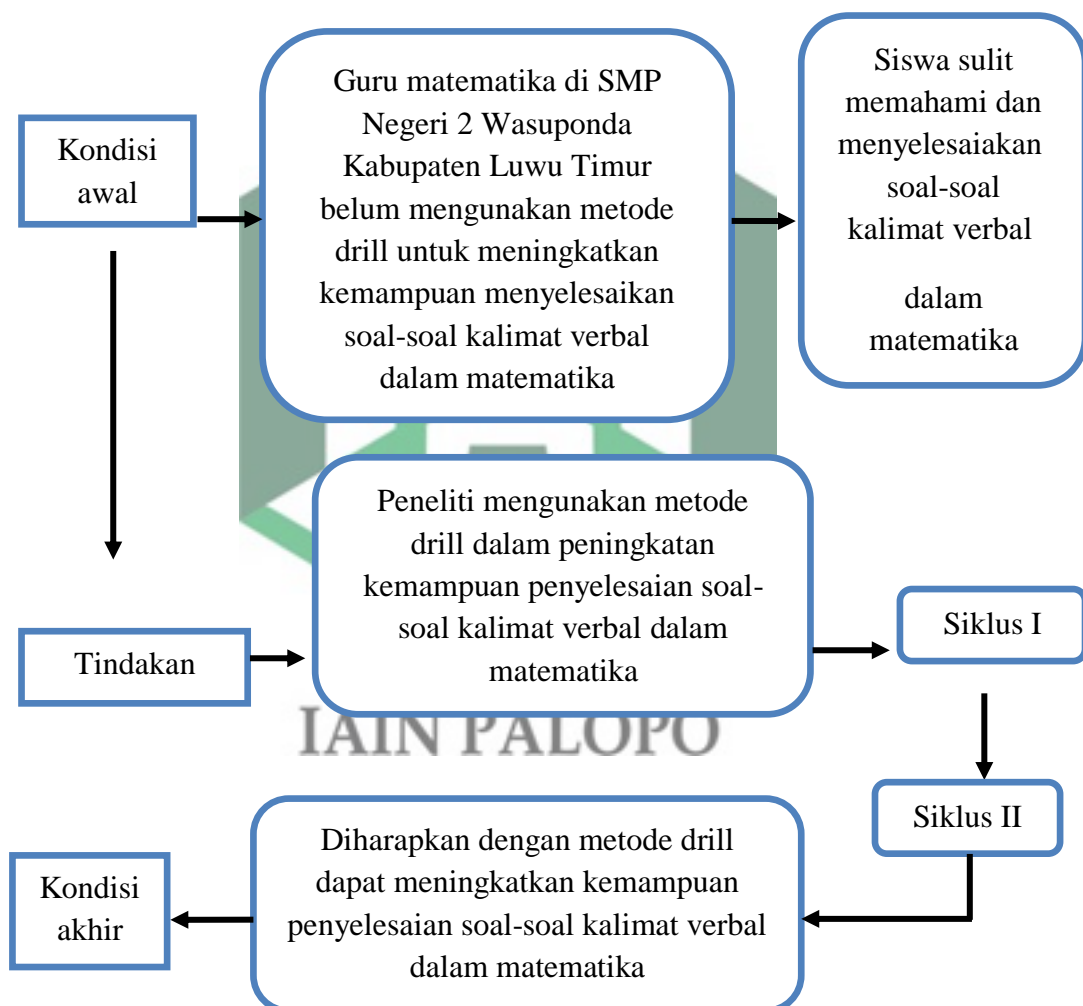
Kondisi awal

Guru matematika di SMP Negeri 2 Wasuponda Kabupaten Luwu Timur belum mengunakan metode drill untuk meningkatkan kemampuan menyelesaikan soal-soal kalimat verbal dalam matematika

Siswa sulit memahami dan menyelesaiakan soal-soal kalimat verbal

dalam matematika

Tindakan

Peneliti mengunakan metode drill dalam peningkatan kemampuan penyelesaian soal-soal kalimat verbal dalam matematika

Siklus I

IAIN PALOPO

Siklus II

Kondisi akhir

Diharapkan dengan metode drill dapat meningkatkan kemampuan penyelesaian soal-soal kalimat verbal dalam matematika